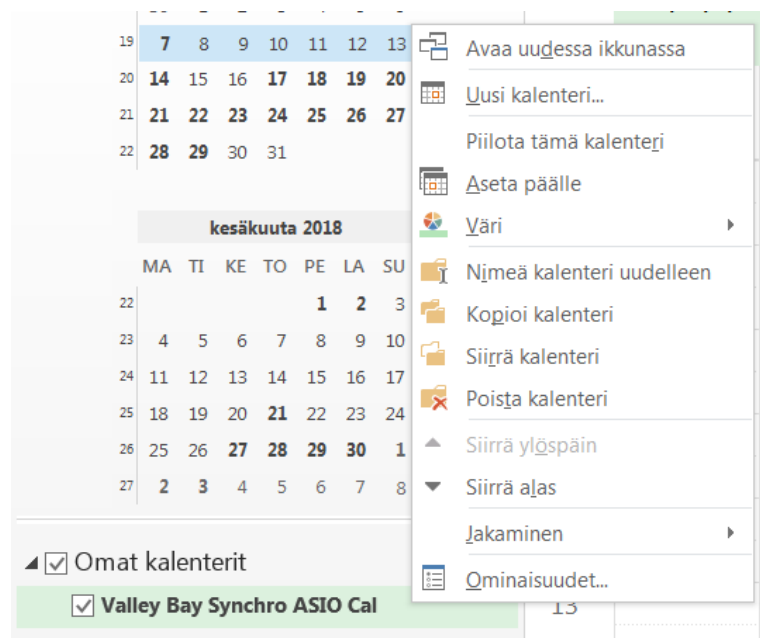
| | | | | | | | |
|---|---|---|---|---|---|---|---|
| 19 | 7 | 8 | 9 | 10 | 11 | 12 | 13 |
| 20 | 14 | 15 | 16 | 17 | 18 | 19 | 20 |
| 21 | 21 | 22 | 23 | 24 | 25 | 26 | 27 |
| 22 | 28 | 29 | 30 | 31 | | | |

kesäkuuta 2018

| | MA | TI | KE | TO | PE | LA | SU |
|---|---|---|---|---|---|---|---|
| 22 | | | | | 1 | 2 | 3 |
| 23 | 4 | 5 | 6 | 7 | 8 | 9 | 10 |
| 24 | 11 | 12 | 13 | 14 | 15 | 16 | 17 |
| 25 | 18 | 19 | 20 | 21 | 22 | 23 | 24 |
| 26 | 25 | 26 | 27 | 28 | 29 | 30 | 1 |
| 27 | 2 | 3 | 4 | 5 | 6 | 7 | 8 |

Omat kalenterit
Valley Bay Synchro ASIO Cal

13

Avaa uudessa ikkunassa
Uusi kalenteri...
Piilota tämä kalenteri
Aseta päälle
Väri
Nimeä kalenteri uudelleen
Kopioi kalenteri
Siirrä kalenteri
Poista kalenteri
Siirrä ylöspäin
Siirrä alas
Jakaminen
Ominaisuudet...